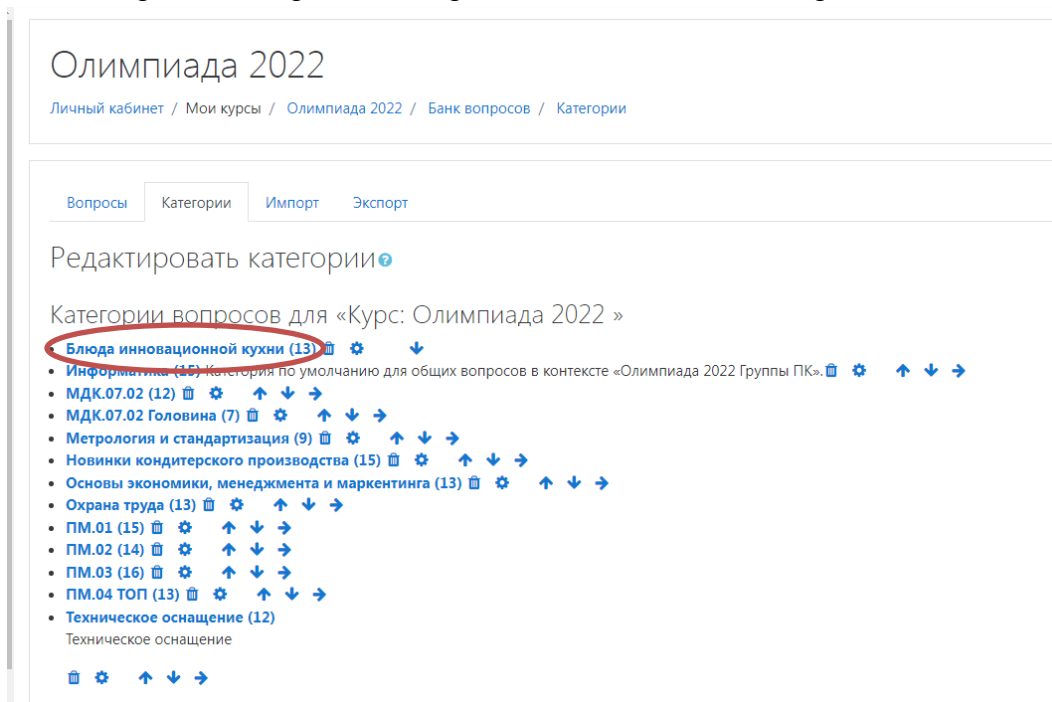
Олимпиада 2022

Личный кабинет / Мои курсы / Олимпиада 2022 / Банк вопросов / Категории

Вопросы | Категории | Импорт | Экспорт

Редактировать категории

Категории вопросов для «Курс: Олимпиада 2022 »

- Блюда инновационной кухни (13)
- Информатика (15) Категория по умолчанию для общих вопросов в контексте «Олимпиада 2022 Группы ПК».
- МДК.07.02 (12)
- МДК.07.02 Головина (7)
- Метрология и стандартизация (9)
- Новинки кондитерского производства (15)
- Основы экономики, менеджмента и маркентинга (13)
- Охрана труда (13)
- ПМ.01 (15)
- ПМ.02 (14)
- ПМ.03 (16)
- ПМ.04 ТОП (13)
- Техническое оснащение (12)
Техническое оснащение